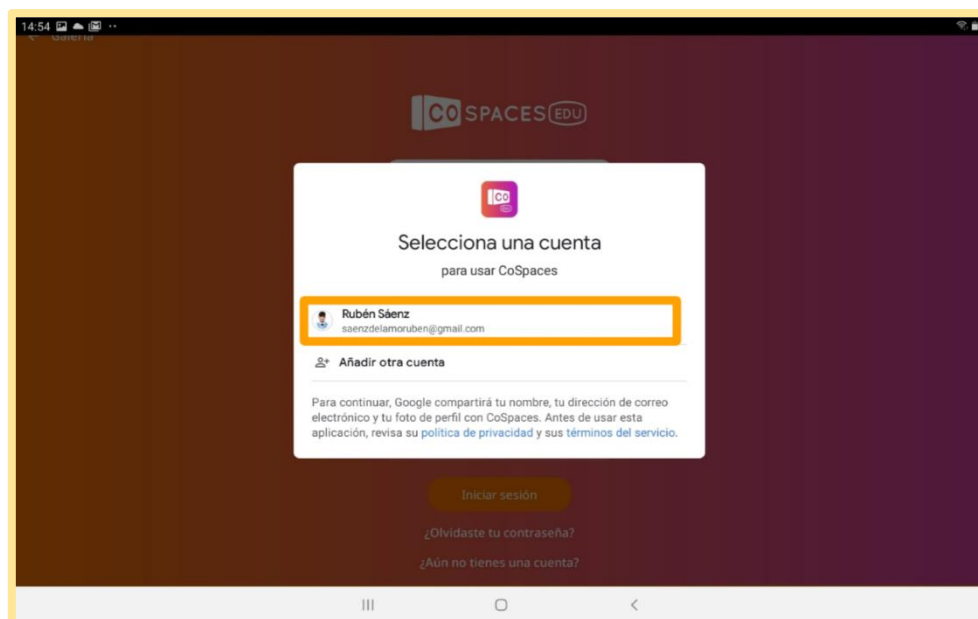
14:54

Galería

CO SPACES EDU

CO EDU

Selecciona una cuenta

para usar CoSpaces

Rubén Sáenz
saenzdelamoruben@gmail.com

Añadir otra cuenta

Para continuar, Google compartirá tu nombre, tu dirección de correo electrónico y tu foto de perfil con CoSpaces. Antes de usar esta aplicación, revisa su política de privacidad y sus términos del servicio.

Iniciar sesión

¿Olvidaste tu contraseña?

¿Aún no tienes una cuenta?